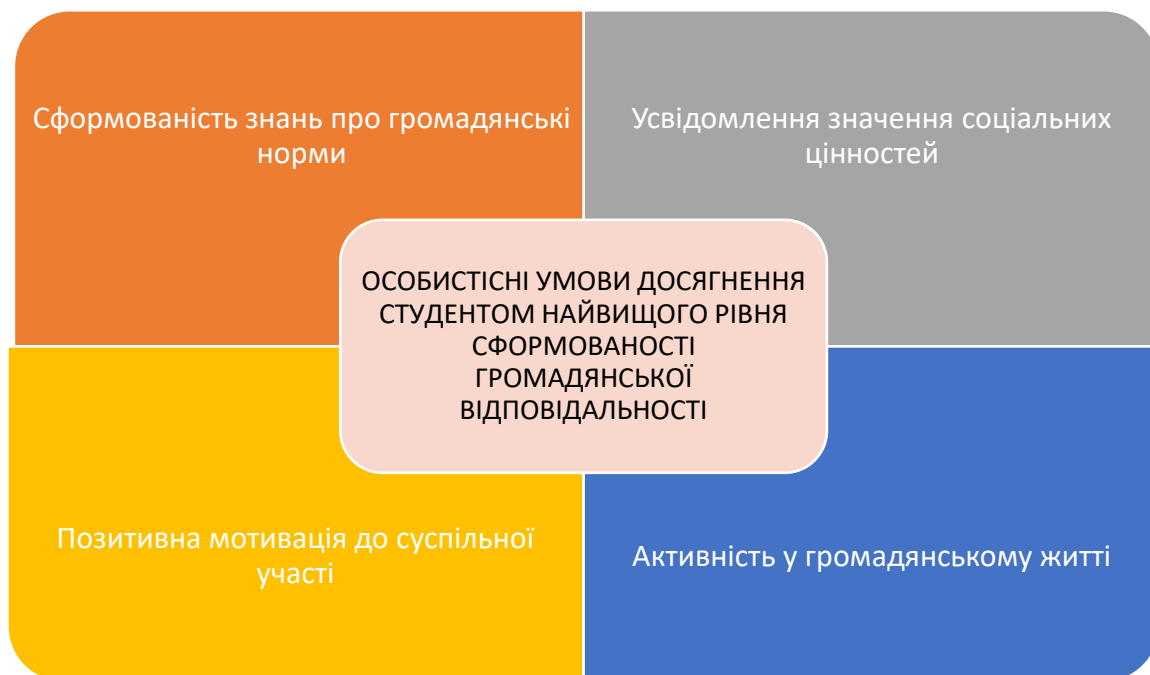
Сформованість знань про громадянські норми

Усвідомлення значення соціальних цінностей

ОСОБИСТІСНІ УМОВИ ДОСЯГНЕННЯ СТУДЕНТОМ НАЙВИЩОГО РІВНЯ СФОРМОВАНОСТІ ГРОМАДЯНСЬКОЇ ВІДПОВІДАЛЬНОСТІ

Позитивна мотивація до суспільної участі

Активність у громадянському житті